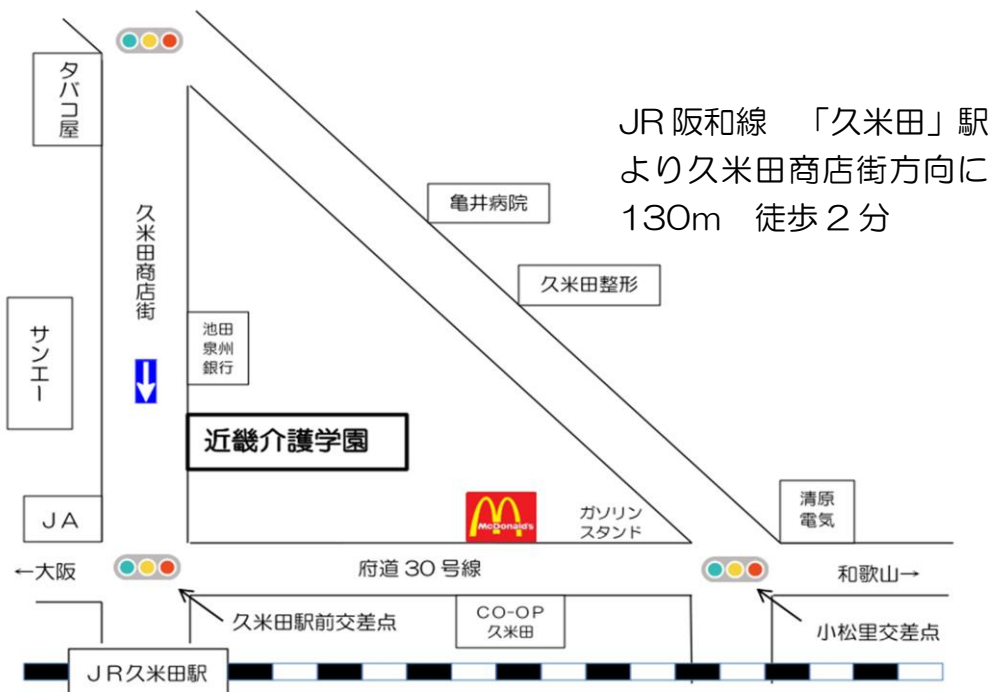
タバコ屋

久米田商店街

サンエー

JA

←大阪

池田泉州銀行

近畿介護学園

亀井病院

久米田整形

JR 阪和線　「久米田」駅より久米田商店街方向に 130m　徒歩２分

M McDonald's

ガソリンスタンド

清原電気

府道 30 号線

和歌山→

久米田駅前交差点

CO-OP 久米田

小松里交差点

JR久米田駅